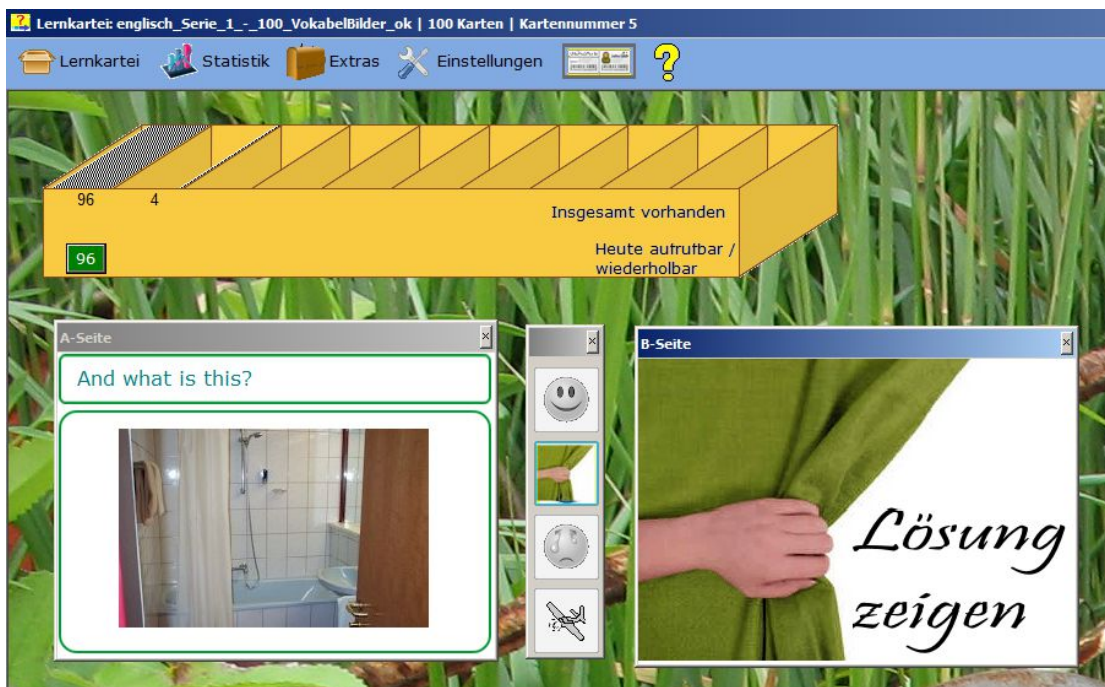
Lernkartei: englisch_Serie_1_-_100_VokabelBilder_ok | 100 Karten | Kartennummer 5

Lernkartei Statistik Extras Einstellungen ?

96 4

Insgesamt vorhanden

96

Heute autrufbar / wiederholbar

A-Seite

And what is this?

B-Seite

Lösung zeigen